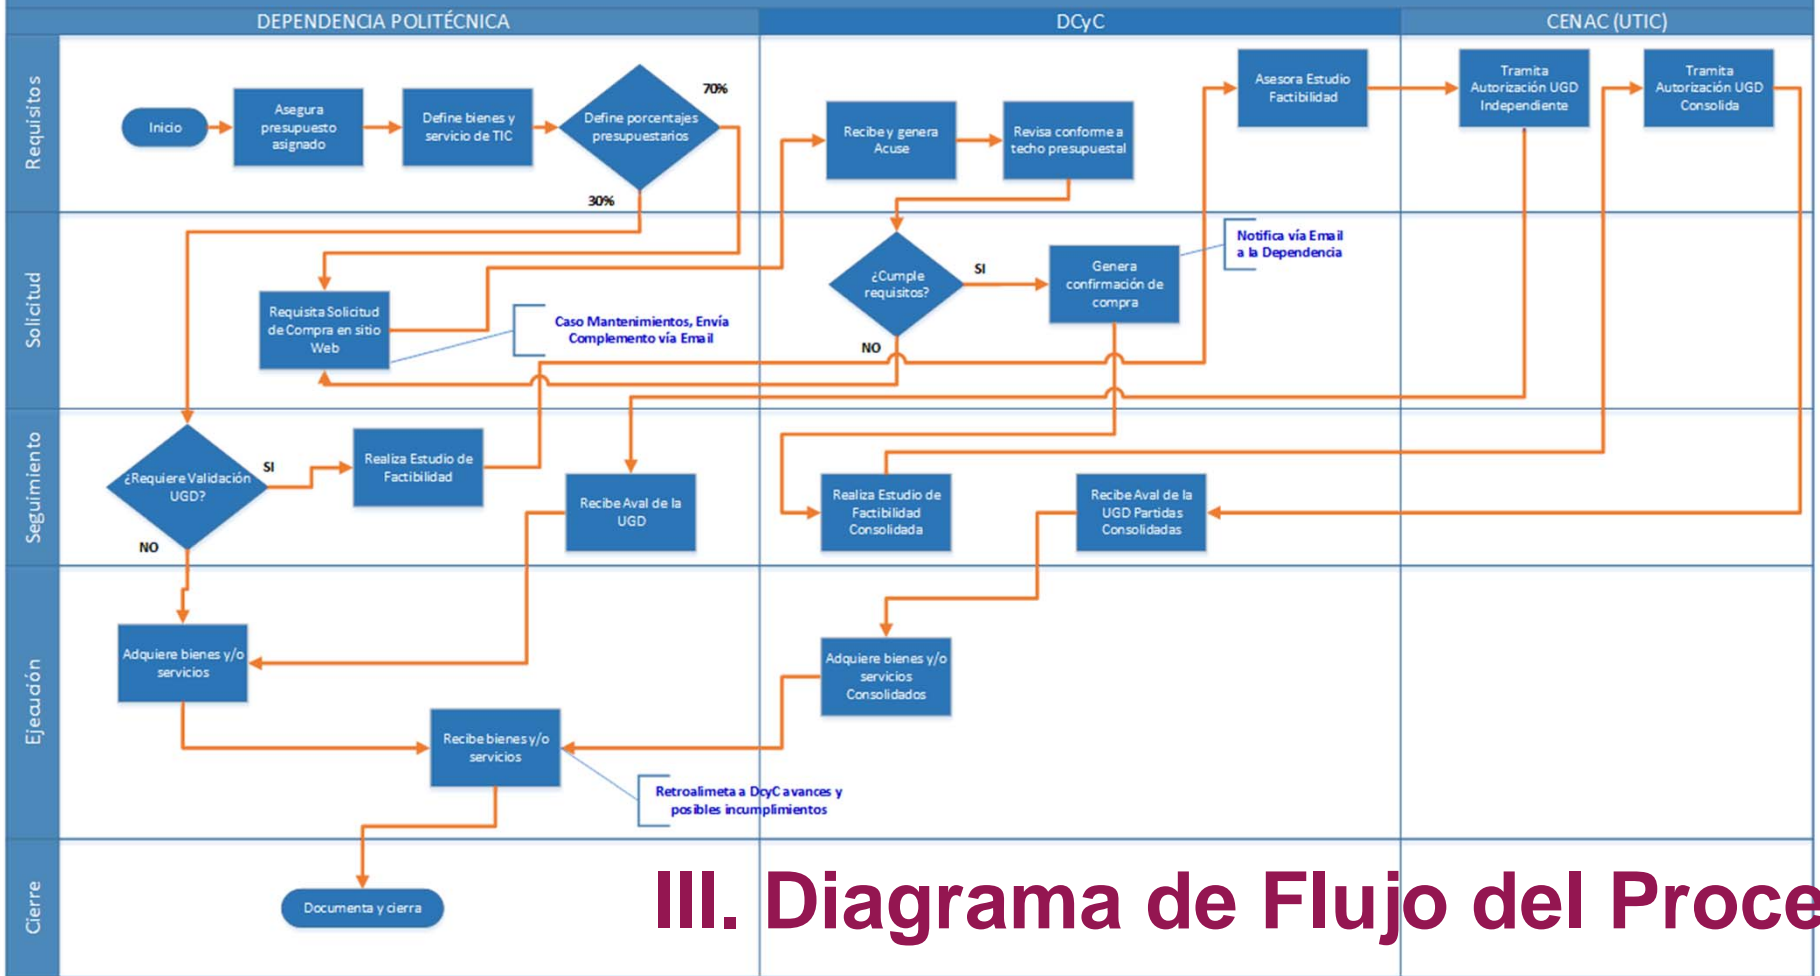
DEPENDENCIA POLITÉCNICA

DCyC

CENAC (UTIC)

Requisitos

Solicitud

Seguimiento

Ejecución

Cierre

Inicio

Asegura presupuesto asignado

Define bienes y servicio de TIC

Define porcentajes presupuestarios

70%

30%

Recibe y genera Acuse

Revisa conforme a techo presupuestal

Asesora Estudio Factibilidad

Tramita Autorización UGD Independiente

Tramita Autorización UGD Consolida

Requisita Solicitud de Compra en sitio Web

Caso Mantenimientos, Envía Complemento vía Email

¿Cumple requisitos?

SI

NO

Genera confirmación de compra

Notifica vía Email a la Dependencia

¿Requiere Validación UGD?

SI

NO

Realiza Estudio de Factibilidad

Recibe Aval de la UGD

Realiza Estudio de Factibilidad Consolidada

Recibe Aval de la UGD Partidas Consolidadas

Adquiere bienes y/o servicios

Adquiere bienes y/o servicios Consolidados

Recibe bienes y/o servicios

Retroalimeta a DcyC avances y posibles incumplimientos

Documenta y cierra

III. Diagrama de Flujo del Proce